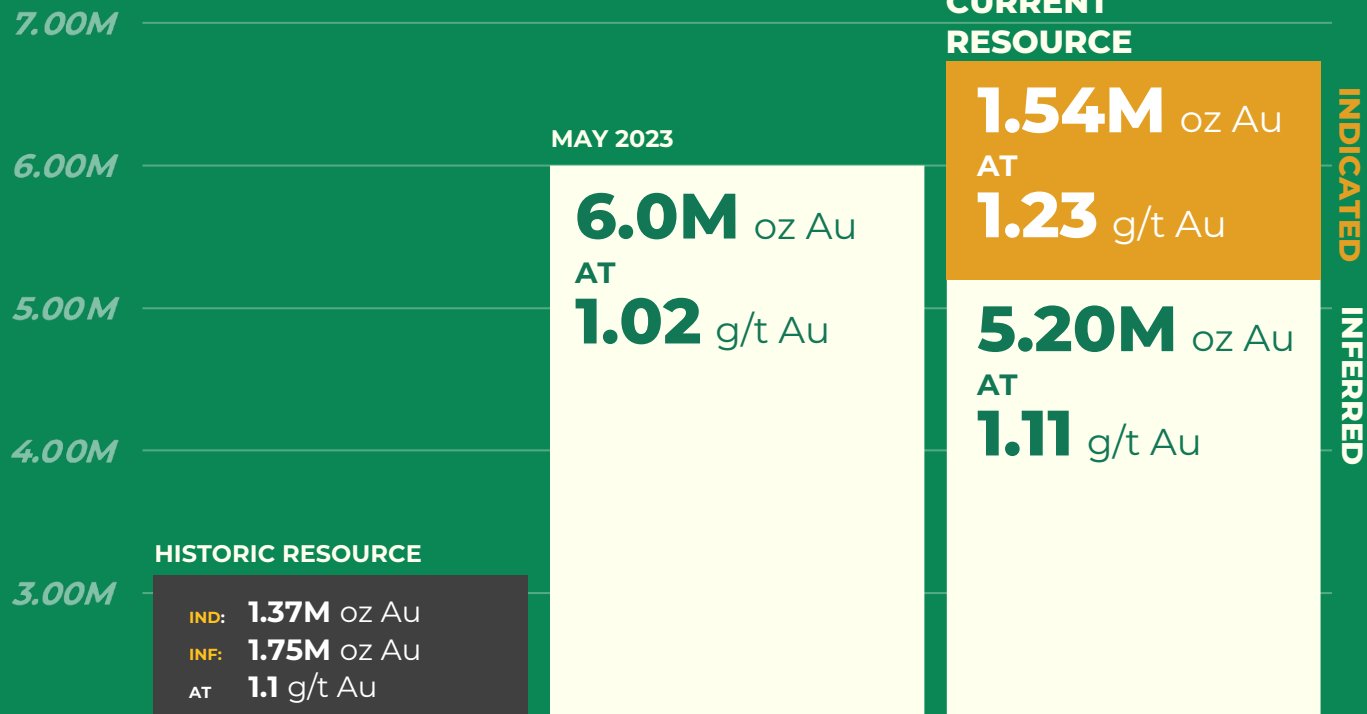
7.00M
6.00M
5.00M
4.00M
3.00M

HISTORIC RESOURCE
IND: 1.37M oz Au
INF: 1.75M oz Au
AT 1.1 g/t Au

MAY 2023
6.0M oz Au
AT
1.02 g/t Au

CURRENT RESOURCE
1.54M oz Au
AT
1.23 g/t Au
INDICATED

5.20M oz Au
AT
1.11 g/t Au
INFERRED